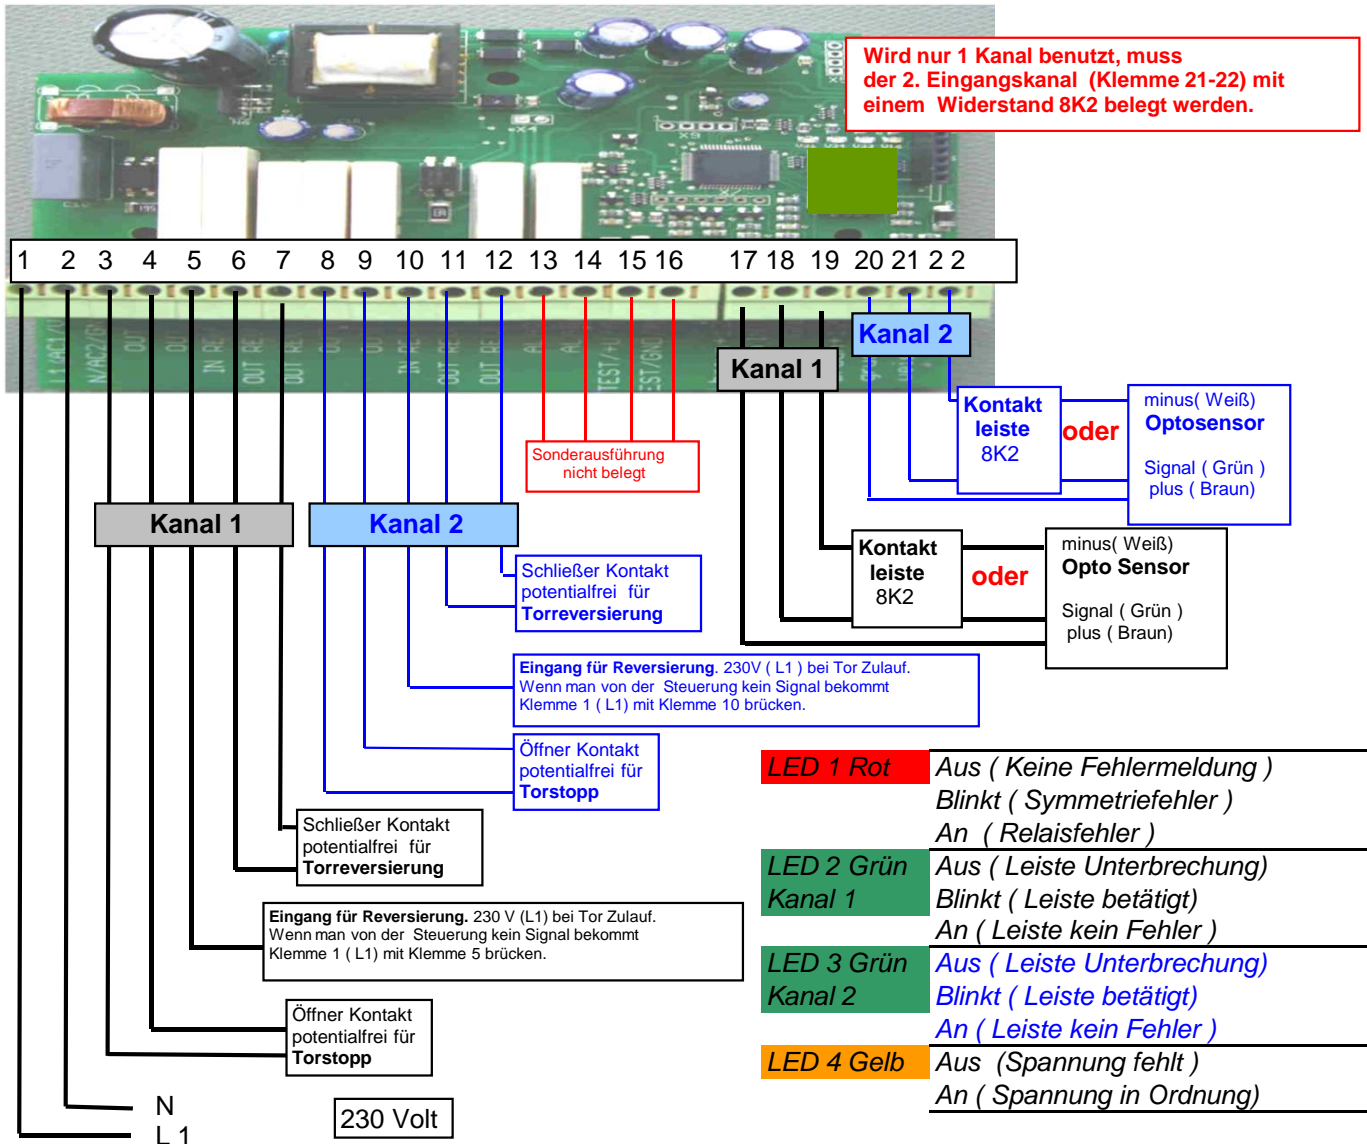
Wird nur 1 Kanal benutzt, muss der 2. Eingangskanal (Klemme 21-22) mit einem Widerstand 8K2 belegt werden.

1 2 3 4 5 6 7 8 9 10 11 12 13 14 15 16 17 18 19 20 21 2 2

L1/AC1/ N/AC2/GN OUT OUT IN RE OUT RE OUT RE IN OUT IN RE OUT RE OUT RE AL AL TEST/+ TEST/GND

Kanal 2

Kanal 1

Kontakt leiste 8K2

oder

minus( Weiß) Optosensor

Signal ( Grün ) plus ( Braun)

Sonderausführung nicht belegt

Kanal 1

Kanal 2

Schließer Kontakt potentialfrei für Torreversierung

Kontakt leiste 8K2

oder

minus( Weiß) Opto Sensor

Signal ( Grün ) plus ( Braun)

Eingang für Reversierung. 230V ( L1 ) bei Tor Zulauf. Wenn man von der Steuerung kein Signal bekommt Klemme 1 ( L1) mit Klemme 10 brücken.

Öffner Kontakt potentialfrei für Torstopp

| LED 1 Rot | Aus ( Keine Fehlermeldung ) |
|---|---|
| | Blinkt ( Symmetriefehler ) |
| | An ( Relaisfehler ) |
| LED 2 Grün Kanal 1 | Aus ( Leiste Unterbrechung) |
| | Blinkt ( Leiste betätigt) |
| | An ( Leiste kein Fehler ) |
| LED 3 Grün Kanal 2 | Aus ( Leiste Unterbrechung) |
| | Blinkt ( Leiste betätigt) |
| | An ( Leiste kein Fehler ) |
| LED 4 Gelb | Aus (Spannung fehlt ) |
| | An ( Spannung in Ordnung) |

Schließer Kontakt potentialfrei für Torreversierung

Eingang für Reversierung. 230 V (L1) bei Tor Zulauf. Wenn man von der Steuerung kein Signal bekommt Klemme 1 ( L1) mit Klemme 5 brücken.

Öffner Kontakt potentialfrei für Torstopp

N
L 1

230 Volt